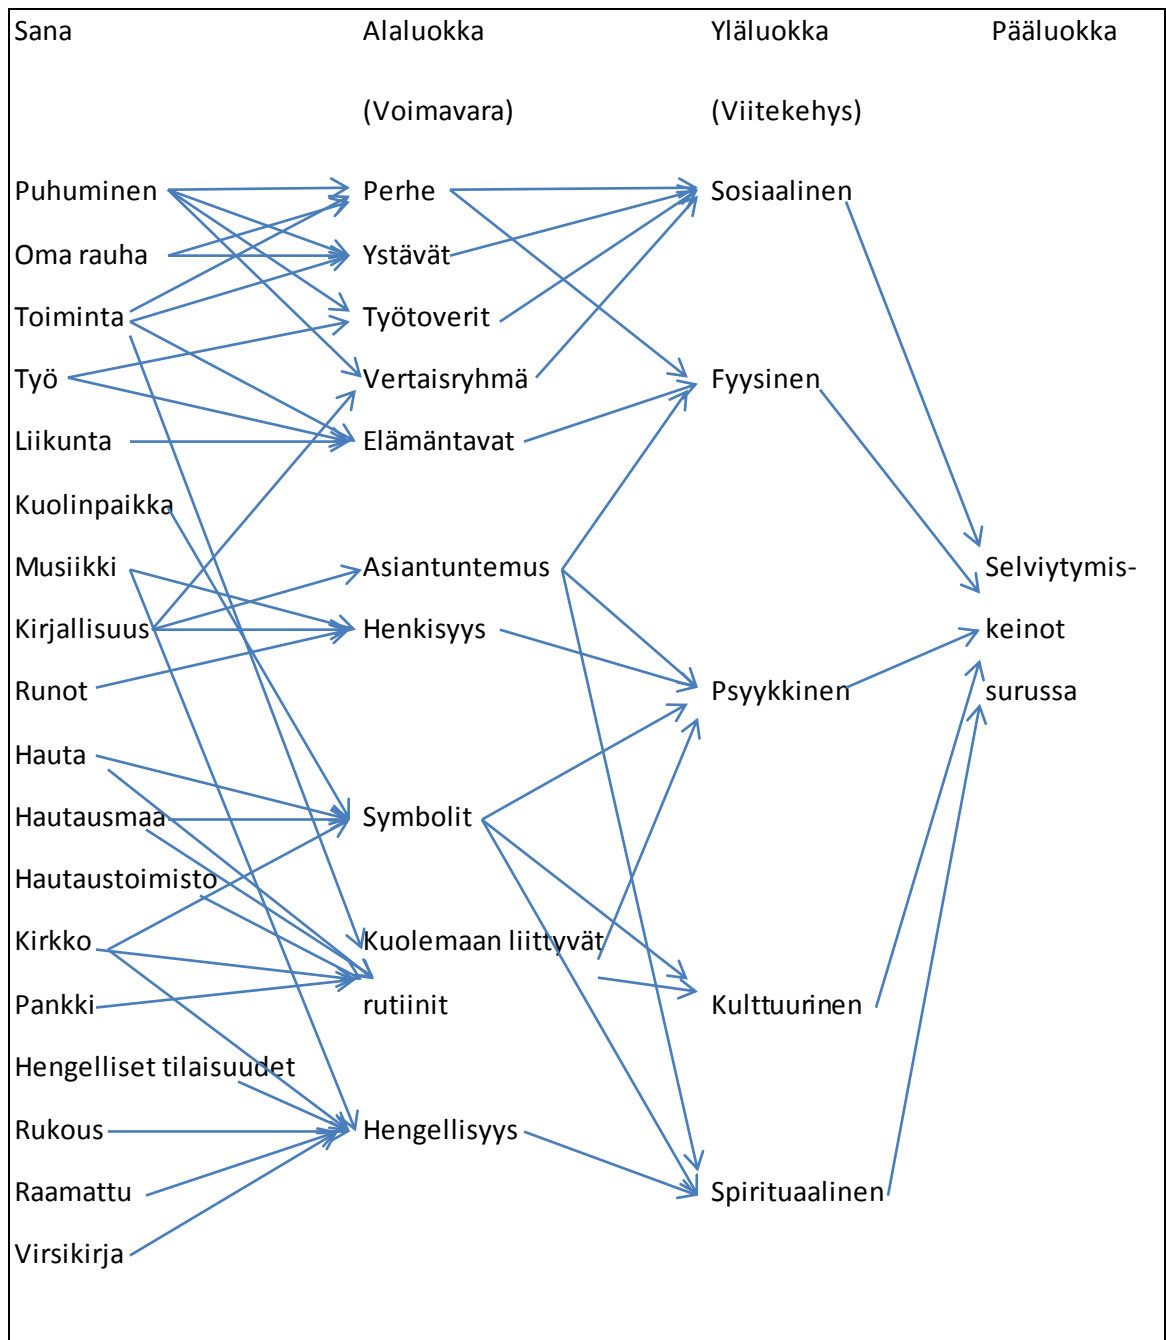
Sana

Puhuminen
Oma rauha
Toiminta
Työ
Liikunta
Kuolinpaikka
Musiikki
Kirjallisuus
Runot
Hauta
Hautausmaa
Hautaustoimisto
Kirkko
Pankki
Hengelliset tilaisuudet
Rukous
Raamattu
Virsikirja

Alaluokka
(Voimavara)

Perhe
Ystävät
Työtoverit
Vertaisryhmä
Elämäntavat
Asiantuntemus
Henkisyys
Symbolit
Kuolemaan liittyvät rutiinit
Hengellisyys

Yläluokka
(Viitekehys)

Sosiaalinen
Fyysinen
Psyykkinen
Kulttuurinen
Spirituaalinen

Pääluokka

Selviytymiskeinot surussa